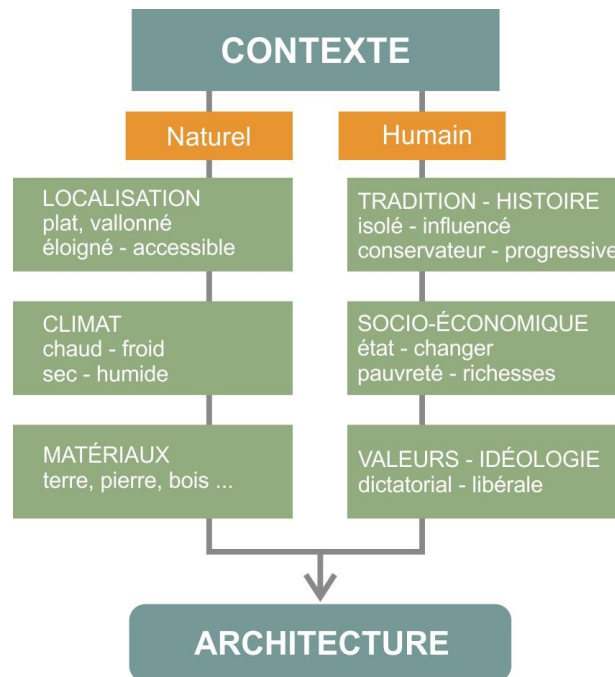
CONTEXTE

Naturel

LOCALISATION
plat, vallonné
éloigné - accessible

CLIMAT
chaud - froid
sec - humide

MATÉRIAUX
terre, pierre, bois ...

Humain

TRADITION - HISTOIRE
isolé - influencé
conservateur - progressive

SOCIO-ÉCONOMIQUE
état - changer
pauvreté - richesses

VALEURS - IDÉOLOGIE
dictatorial - libérale

ARCHITECTURE